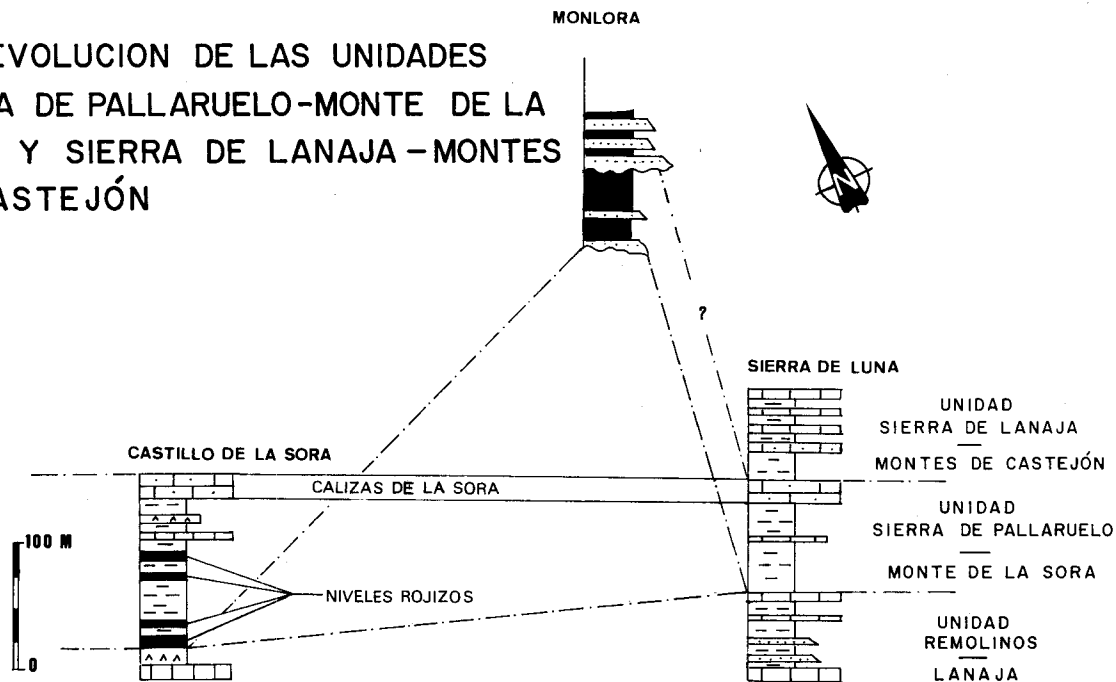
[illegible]VOLUCION DE LAS UNIDADES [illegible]A DE PALLARUELO-MONTE DE LA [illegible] Y SIERRA DE LANAJA – MONTES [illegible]ASTEJÓN

MONLORA

?

SIERRA DE LUNA

UNIDAD
SIERRA DE LANAJA
—
MONTES DE CASTEJÓN

CASTILLO DE LA SORA

CALIZAS DE LA SORA

UNIDAD
SIERRA DE PALLARUELO
—
MONTE DE LA SORA

100 M

NIVELES ROJIZOS

UNIDAD
REMOLINOS
—
LANAJA

0